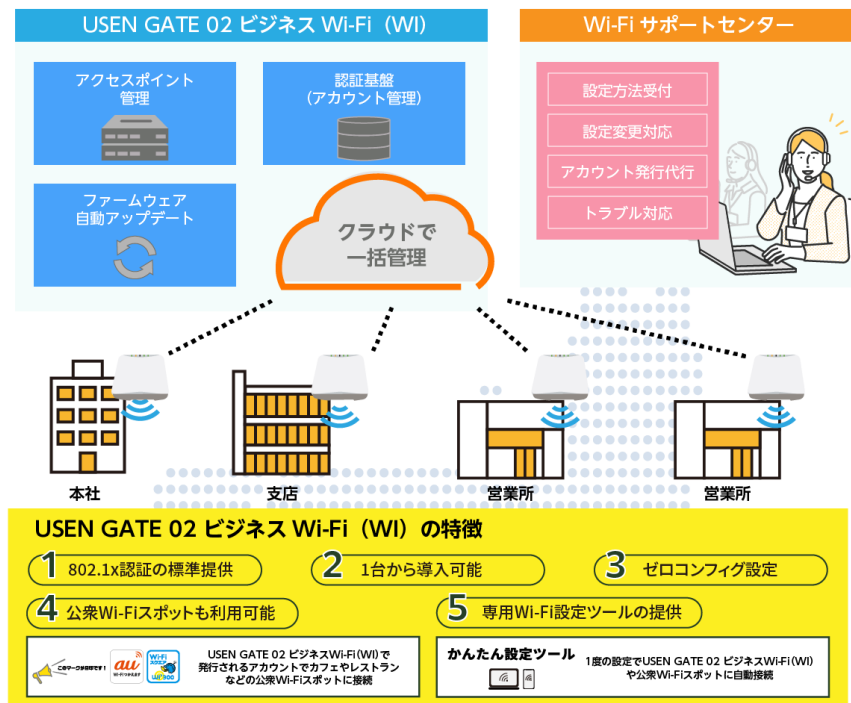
USEN GATE 02 ビジネス Wi-Fi（WI）

アクセスポイント管理

認証基盤（アカウント管理）

ファームウェア自動アップデート

クラウドで一括管理

Wi-Fi サポートセンター

設定方法受付

設定変更対応

アカウント発行代行

トラブル対応

本社

支店

営業所

営業所

USEN GATE 02 ビジネス Wi-Fi（WI）の特徴

1 802.1x認証の標準提供

2 1台から導入可能

3 ゼロコンフィグ設定

4 公衆Wi-Fiスポットも利用可能

5 専用Wi-Fi設定ツールの提供

このマークが目印です！ au Wi-Fi SPOT Wi-Fi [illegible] Wi2 300

USEN GATE 02 ビジネスWi-Fi（WI）で発行されるアカウントでカフェやレストランなどの公衆Wi-Fiスポットに接続

かんたん設定ツール

1度の設定でUSEN GATE 02 ビジネスWi-Fi（WI）や公衆Wi-Fiスポットに自動接続